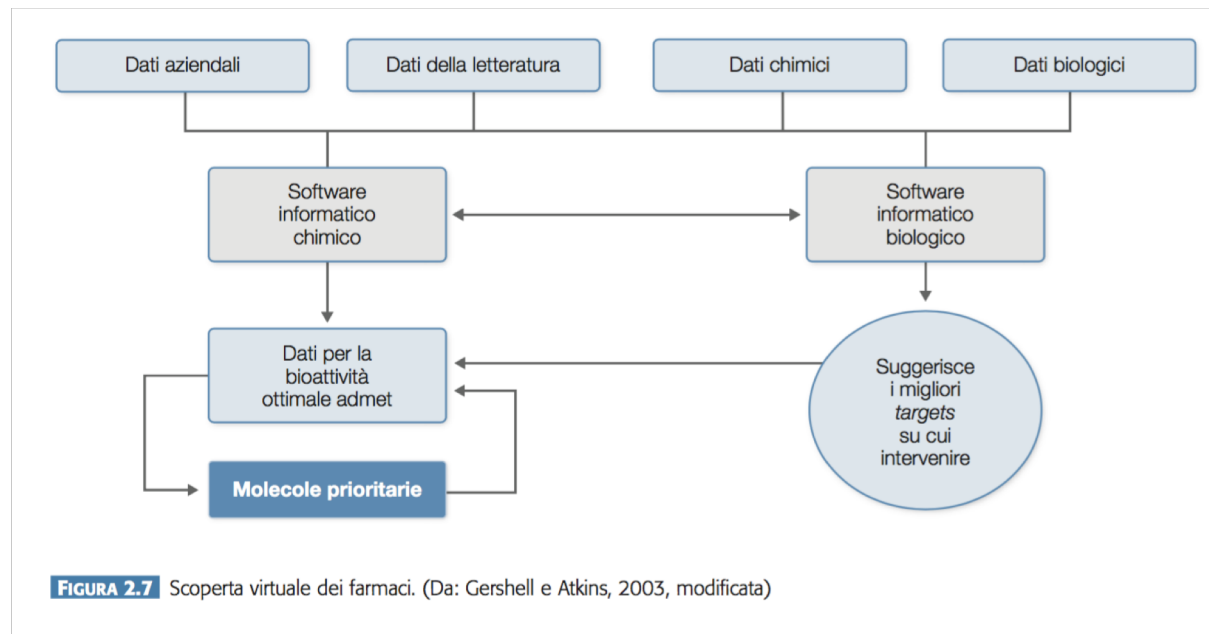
Dati aziendali

Dati della letteratura

Dati chimici

Dati biologici

Software informatico chimico

Software informatico biologico

Dati per la bioattività ottimale admet

Suggerisce i migliori *targets* su cui intervenire

Molecole prioritarie

FIGURA 2.7 Scoperta virtuale dei farmaci. (Da: Gershell e Atkins, 2003, modificata)